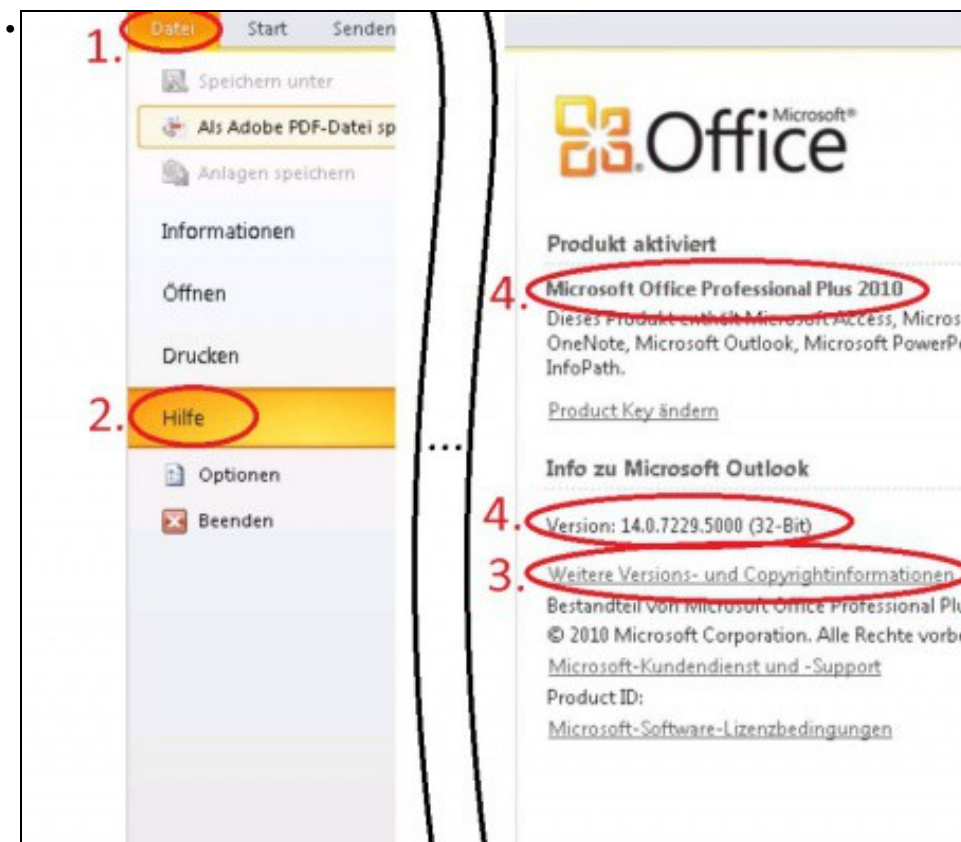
•

1. Datei Start Senden

Speichern unter

Als Adobe PDF-Datei sp

Anlagen speichern

Informationen

Öffnen

Drucken

2. Hilfe

Optionen

Beenden

...

Office Microsoft®

Produkt aktiviert

4. Microsoft Office Professional Plus 2010

Dieses Produkt enthält Microsoft Access, Micros OneNote, Microsoft Outlook, Microsoft PowerP InfoPath.

Product Key ändern

Info zu Microsoft Outlook

4. Version: 14.0.7229.5000 (32-Bit)

3. Weitere Versions- und Copyrightinformationen

Bestandteil von Microsoft Office Professional Plu

© 2010 Microsoft Corporation. Alle Rechte vorb

Microsoft-Kundendienst und -Support

Product ID:

Microsoft-Software-Lizenzbedingungen